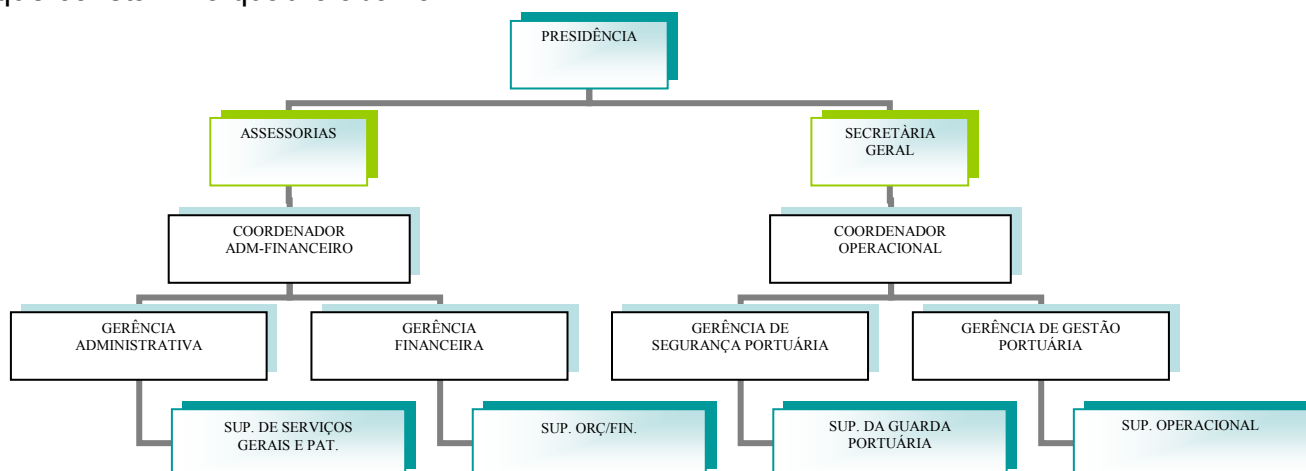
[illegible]

PRESIDÊNCIA

ASSESSORIAS

SECRETÀRIA GERAL

COORDENADOR ADM-FINANCEIRO

COORDENADOR OPERACIONAL

GERÊNCIA ADMINISTRATIVA

GERÊNCIA FINANCEIRA

GERÊNCIA DE SEGURANÇA PORTUÁRIA

GERÊNCIA DE GESTÃO PORTUÁRIA

SUP. DE SERVIÇOS GERAIS E PAT.

SUP. ORÇ/FIN.

SUP. DA GUARDA PORTUÁRIA

SUP. OPERACIONAL